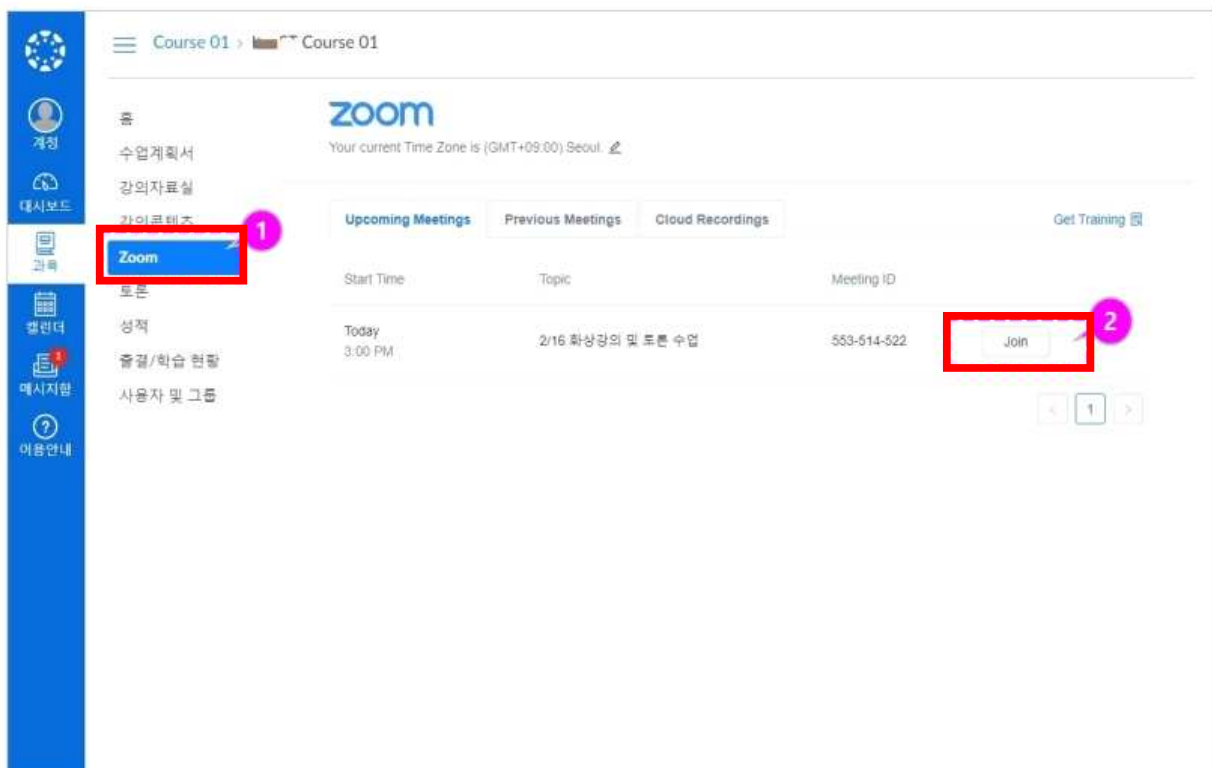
계정
대시보드
과목
캘린더
1
메시지함
이용안내

Course 01 › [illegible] Course 01

홈
수업계획서
강의자료실
강의콘텐츠
Zoom
토론
성적
출결/학습 현황
사용자 및 그룹

1

zoom
Your current Time Zone is (GMT+09:00) Seoul.

Upcoming Meetings
Previous Meetings
Cloud Recordings
Get Training

| Start Time | Topic | Meeting ID | |
|---|---|---|---|
| Today 3:00 PM | 2/16 화상강의 및 토론 수업 | 553-514-522 | Join |

2

1